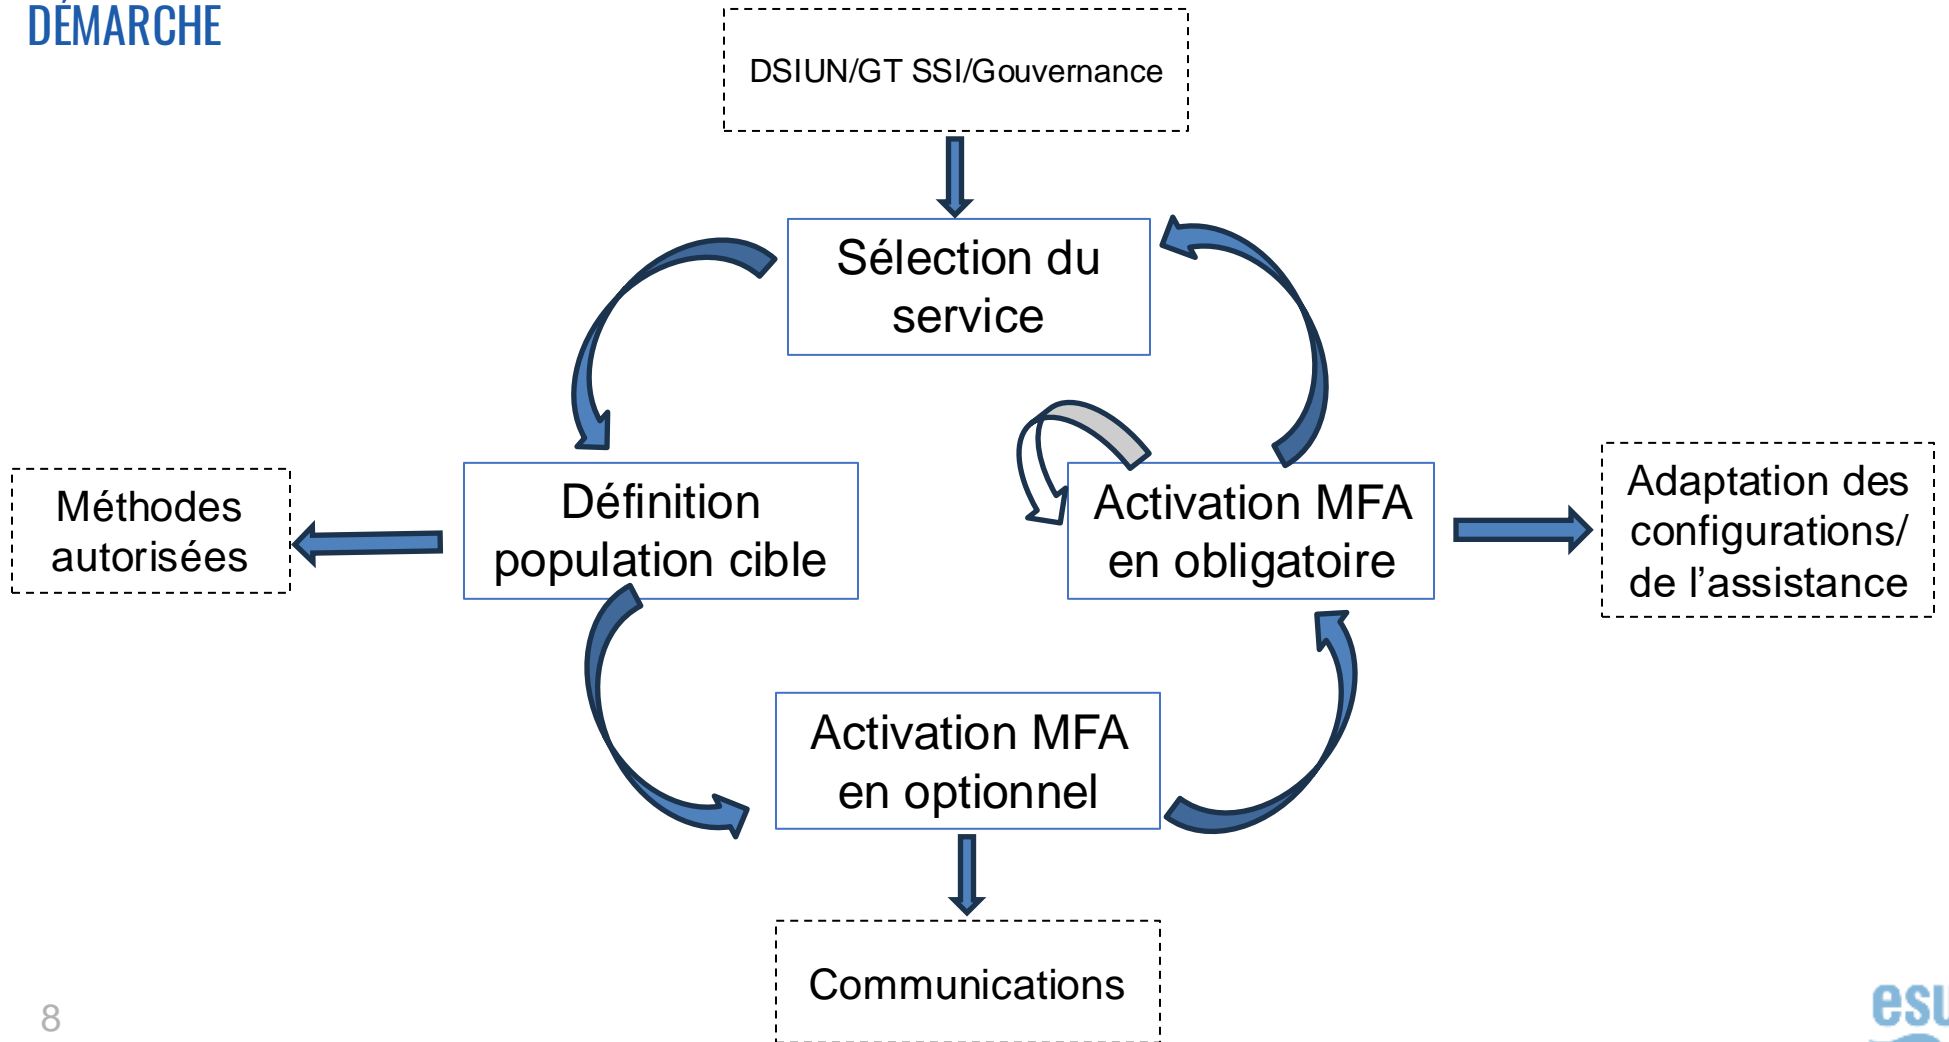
DÉMARCHE

DSIUN/GT SSI/Gouvernance

Sélection du service

Méthodes autorisées

Définition population cible

Activation MFA en obligatoire

Adaptation des configurations/ de l'assistance

Activation MFA en optionnel

Communications

8

esu